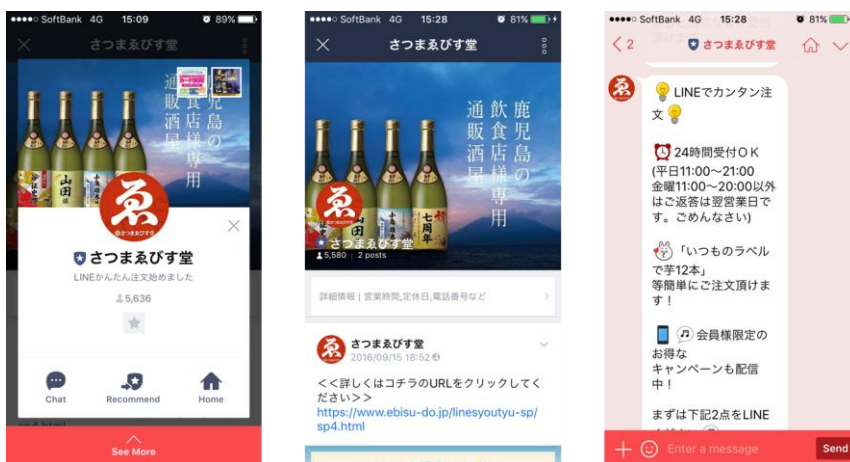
●●●●○ SoftBank 4G 15:09 89%

さつまゑびす堂

鹿児島の飲食店様専用通販酒屋

さつまゑびす堂

LINEかんたん注文始めました

5,636

Chat

Recommend

Home

See More

●●●●○ SoftBank 4G 15:28 81%

さつまゑびす堂

鹿児島の飲食店様専用通販酒屋

山田

七周年

さつまゑびす堂

5,580 | 2 posts

詳細情報 | 営業時間,定休日,電話番号など

さつまゑびす堂

2016/09/15 18:52

<<詳しくはコチラのURLをクリックしてください>>
https://www.ebisu-do.jp/linesyoutyu-sp/sp4.html

●●●●○ SoftBank 4G 15:28 81%

< 2

さつまゑびす堂

LINEでカンタン注文

24時間受付OK
(平日11:00~21:00
金曜11:00~20:00以外は ご返答は翌営業日です。ごめんなさい)

「いつものラベルで手12本」
等簡単にご注文頂けます!

会員様限定のお得な
キャンペーンも配信中!

まずは下記2点をLINE

Enter a message

Send